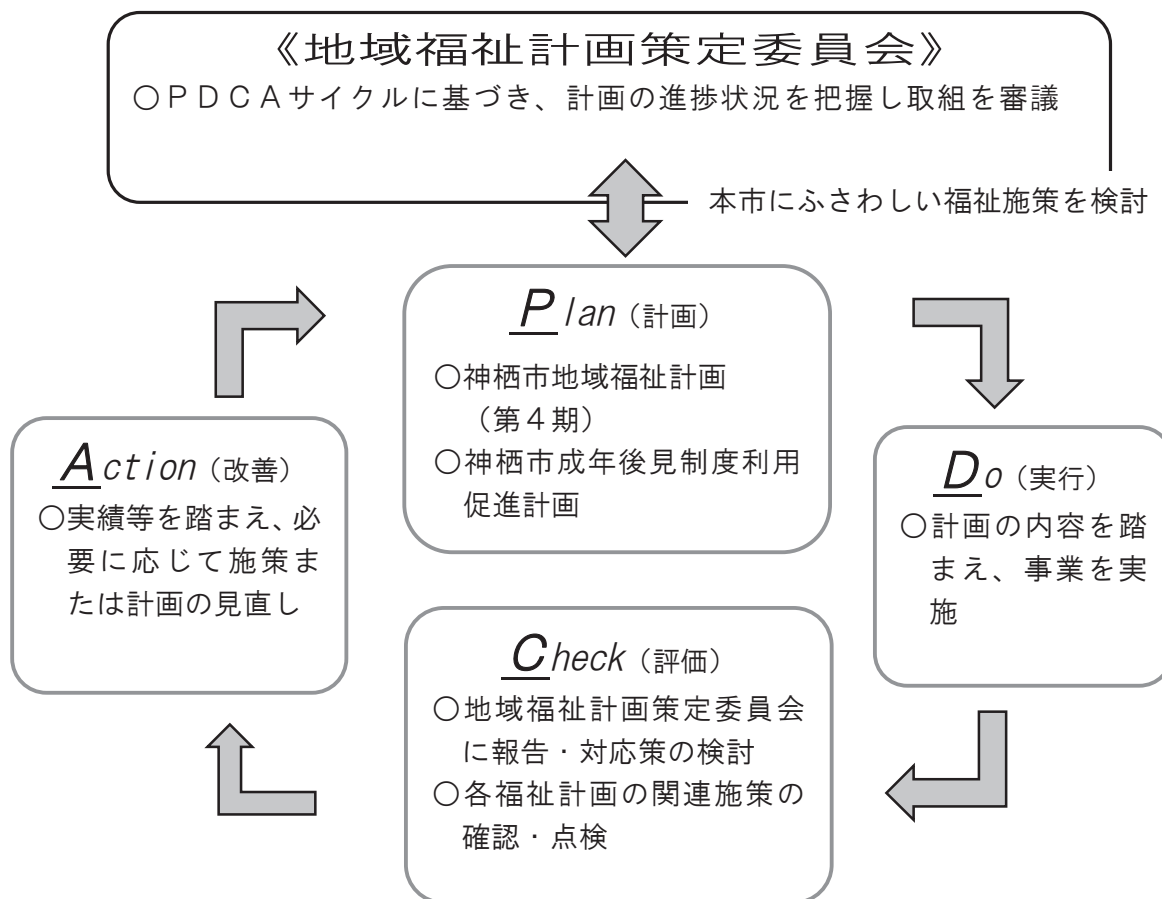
《地域福祉計画策定委員会》
○ＰＤＣＡサイクルに基づき、計画の進捗状況を把握し取組を審議

本市にふさわしい福祉施策を検討

Plan（計画）
○神栖市地域福祉計画（第４期）
○神栖市成年後見制度利用促進計画

Do（実行）
○計画の内容を踏まえ、事業を実施

Check（評価）
○地域福祉計画策定委員会に報告・対応策の検討
○各福祉計画の関連施策の確認・点検

Action（改善）
○実績等を踏まえ、必要に応じて施策または計画の見直し